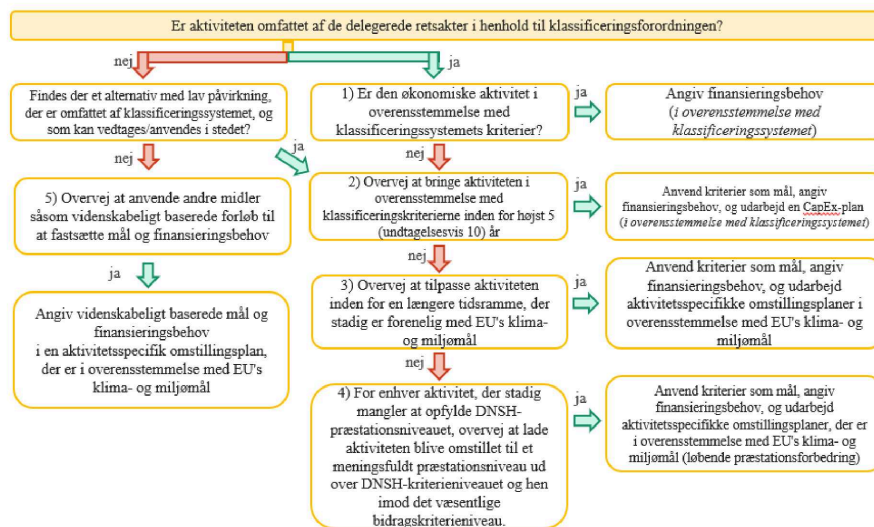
Er aktiviteten omfattet af de delegerede retsakter i henhold til klassificeringsforordningen?

nej

ja

Findes der et alternativ med lav påvirkning, der er omfattet af klassificeringssystemet, og som kan vedtages/anvendes i stedet?

nej

ja

5) Overvej at anvende andre midler såsom videnskabeligt baserede forløb til at fastsætte mål og finansieringsbehov

ja

Angiv videnskabeligt baserede mål og finansieringsbehov i en aktivitetsspecifik omstillingsplan, der er i overensstemmelse med EU's klima- og miljømål

1) Er den økonomiske aktivitet i overensstemmelse med klassificeringssystemets kriterier?

ja

Angiv finansieringsbehov (*i overensstemmelse med klassificeringssystemet*)

nej

2) Overvej at bringe aktiviteten i overensstemmelse med klassificeringskriterierne inden for højst 5 (undtagelsesvis 10) år

ja

Anvend kriterier som mål, angiv finansieringsbehov, og udarbejd en CapEx-plan (*i overensstemmelse med klassificeringssystemet*)

nej

3) Overvej at tilpasse aktiviteten inden for en længere tidsramme, der stadig er forenelig med EU's klima- og miljømål

ja

Anvend kriterier som mål, angiv finansieringsbehov, og udarbejd aktivitetsspecifikke omstillingsplaner i overensstemmelse med EU's klima- og miljømål

nej

4) For enhver aktivitet, der stadig mangler at opfylde DNSH-præstationsniveauet, overvej at lade aktiviteten blive omstillet til et meningsfuldt præstationsniveau ud over DNSH-kriterieniveauet og hen imod det væsentlige bidragskriterieniveau.

ja

Anvend kriterier som mål, angiv finansieringsbehov, og udarbejd aktivitetsspecifikke omstillingsplaner, der er i overensstemmelse med EU's klima- og miljømål (løbende præstationsforbedring)